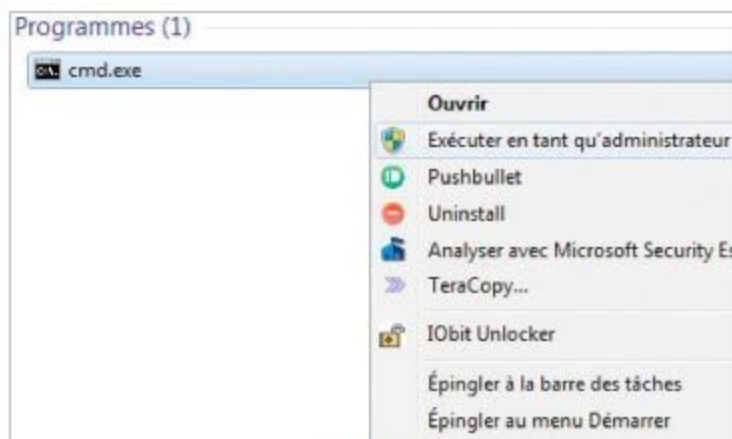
Programmes (1)

cmd.exe

Ouvrir
Exécuter en tant qu'administrateur
Pushbullet
Uninstall
Analyser avec Microsoft Security Es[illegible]
TeraCopy...
IObit Unlocker
Épingler à la barre des tâches
Épingler au menu Démarrer